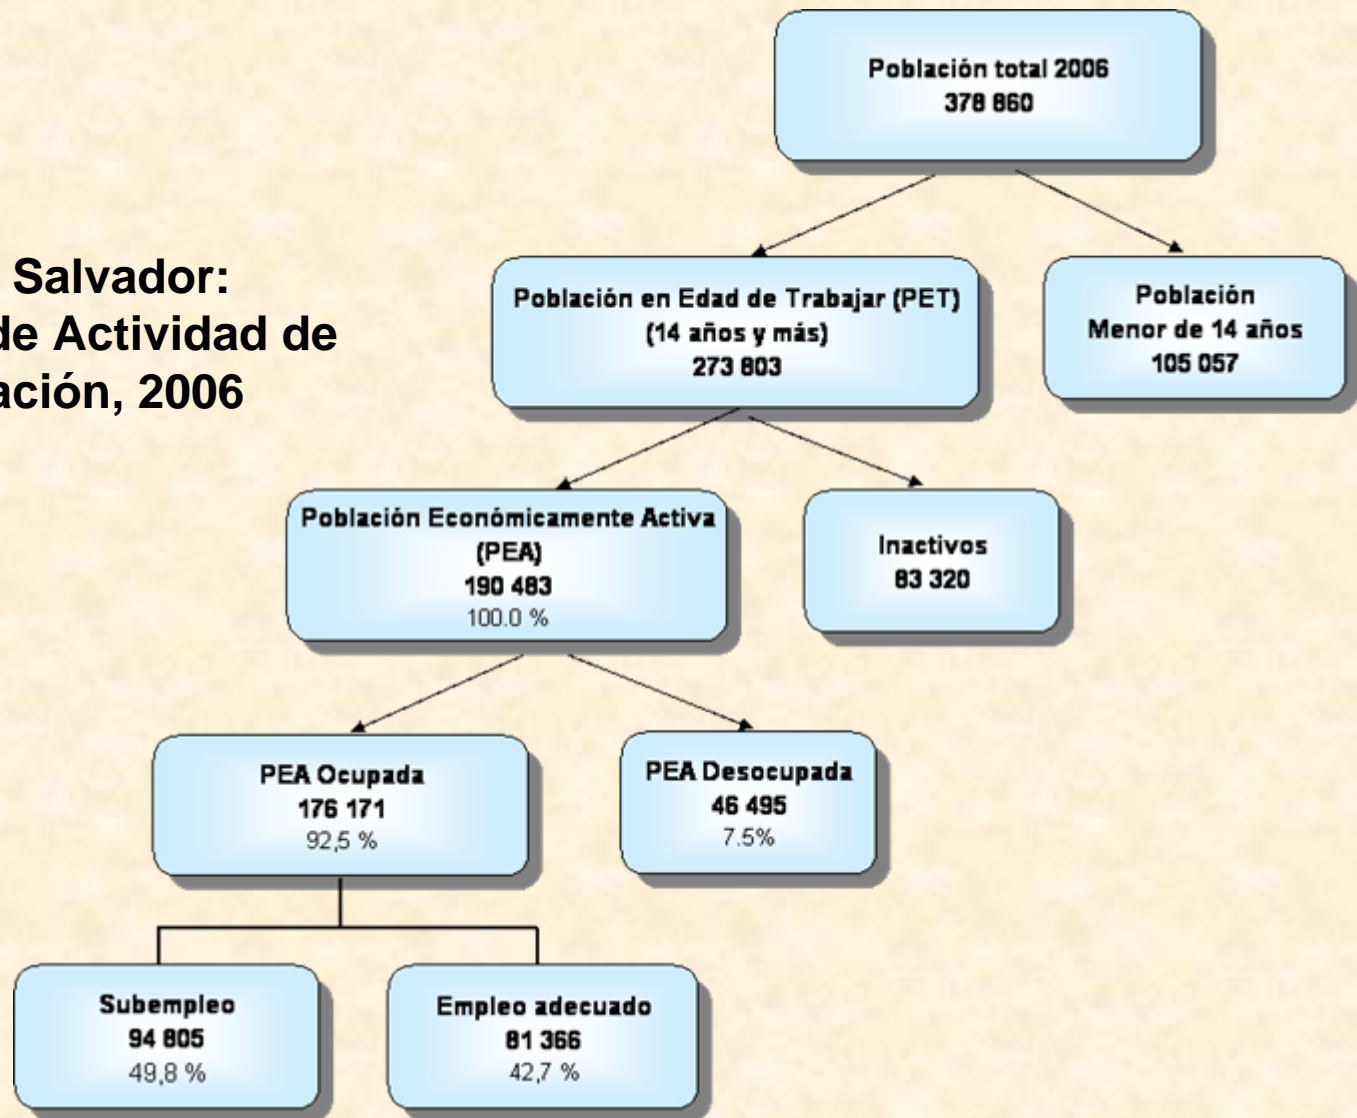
Salvador:
de Actividad de
ación, 2006

Población total 2006
378 860

Población en Edad de Trabajar (PET)
(14 años y más)
273 803

Población
Menor de 14 años
105 057

Población Económicamente Activa
(PEA)
190 483
100.0 %

Inactivos
83 320

PEA Ocupada
176 171
92,5 %

PEA Desocupada
46 495
7.5%

Subempleo
94 805
49,8 %

Empleo adecuado
81 366
42,7 %